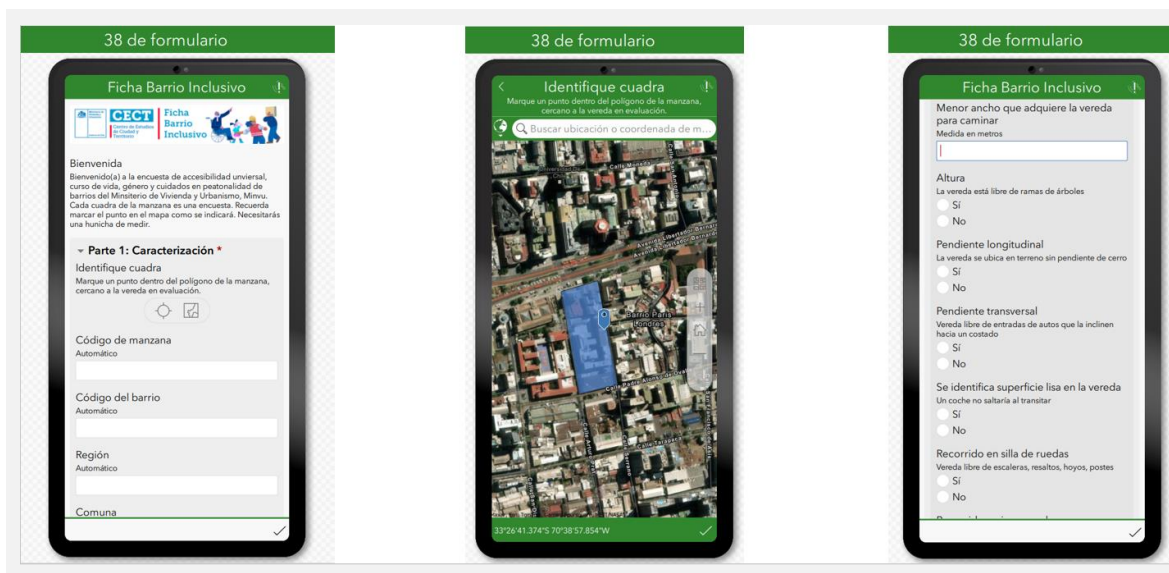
38 de formulario

Ficha Barrio Inclusivo

CECT Centro de Estudios de Ciudad y Territorio

Ficha Barrio Inclusivo

Bienvenida

Bienvenido(a) a la encuesta de accesibilidad unviersal, curso de vida, género y cuidados en peatonalidad de barrios del Ministerio de Vivienda y Urbanismo, Minvu. Cada cuadra de la manzana es una encuesta. Recuerda marcar el punto en el mapa como se indicará. Necesitarás una hunicha de medir.

Parte 1: Caracterización *

Identifique cuadra

Marque un punto dentro del polígono de la manzana, cercano a la vereda en evaluación.

Código de manzana

Automático

Código del barrio

Automático

Región

Automático

Comuna

38 de formulario

Identifique cuadra

Marque un punto dentro del polígono de la manzana, cercano a la vereda en evaluación.

Buscar ubicación o coordenada de m...

Barrio París Londres

33°26'41.374"S 70°38'57.854"W

38 de formulario

Ficha Barrio Inclusivo

Menor ancho que adquiere la vereda para caminar

Medida en metros

Altura

La vereda está libre de ramas de árboles

Sí

No

Pendiente longitudinal

La vereda se ubica en terreno sin pendiente de cerro

Sí

No

Pendiente transversal

Vereda libre de entradas de autos que la inclinen hacia un costado

Sí

No

Se identifica superficie lisa en la vereda

Un coche no saltaría al transitar

Sí

No

Recorrido en silla de ruedas

Vereda libre de escaleras, resaltos, hoyos, postes

Sí

No

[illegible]